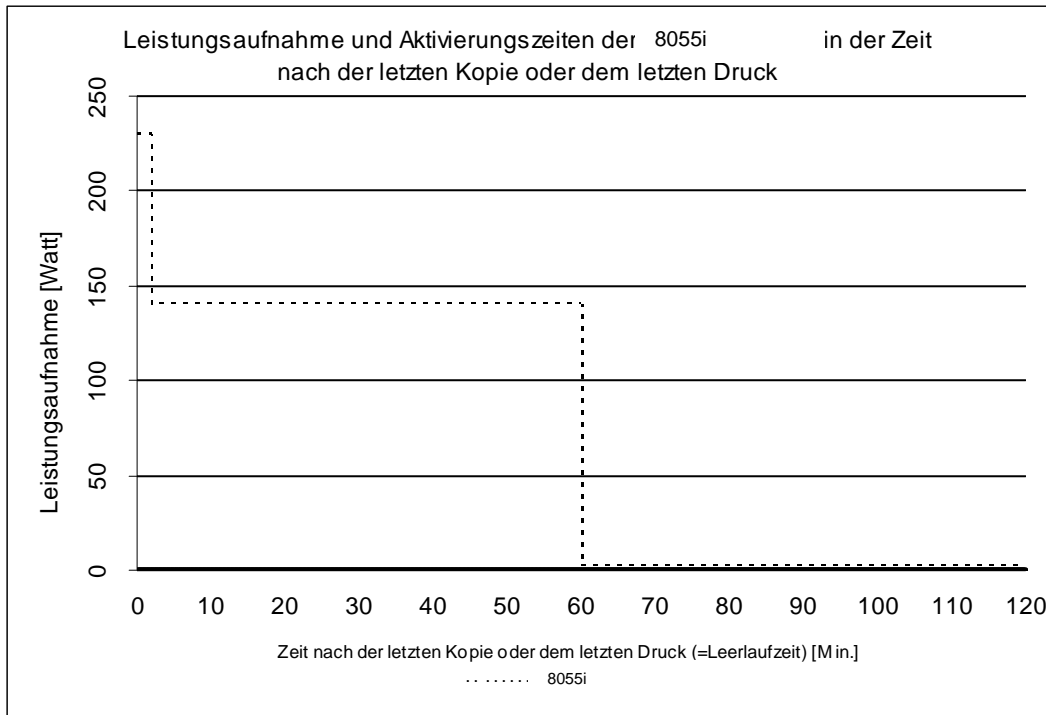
Leistungsaufnahme und Aktivierungszeiten der 8055i in der Zeit nach der letzten Kopie oder dem letzten Druck

Leistungsaufnahme [Watt]

250
200
150
100
50
0

0 10 20 30 40 50 60 70 80 90 100 110 120

Zeit nach der letzten Kopie oder dem letzten Druck (=Leerlaufzeit) [M in.]

8055i